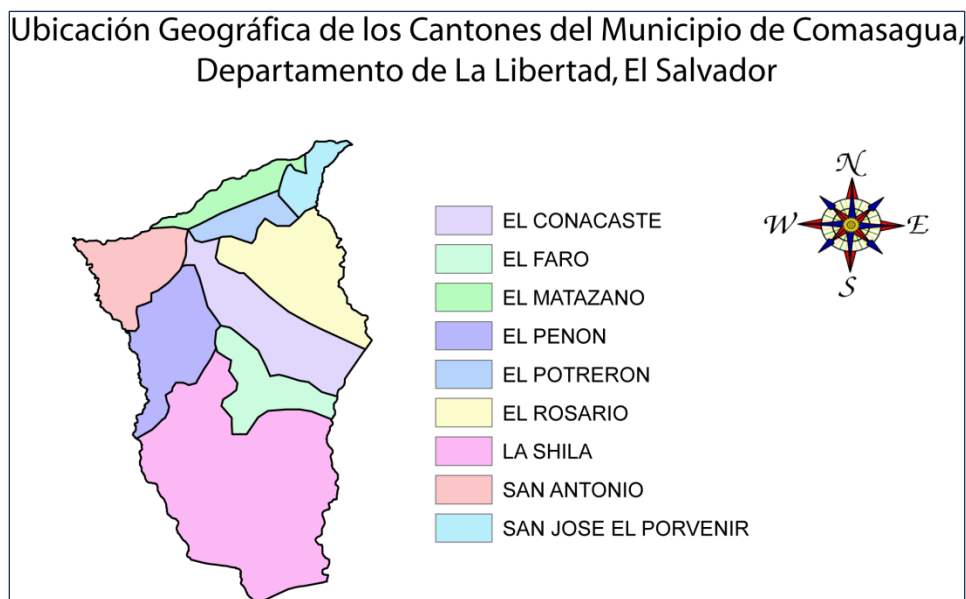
Ubicación Geográfica de los Cantones del Municipio de Comasagua, Departamento de La Libertad, El Salvador

EL CONACASTE
EL FARO
EL MATAZANO
EL PENON
EL POTRERON
EL ROSARIO
LA SHILA
SAN ANTONIO
SAN JOSE EL PORVENIR

N
W
E
S